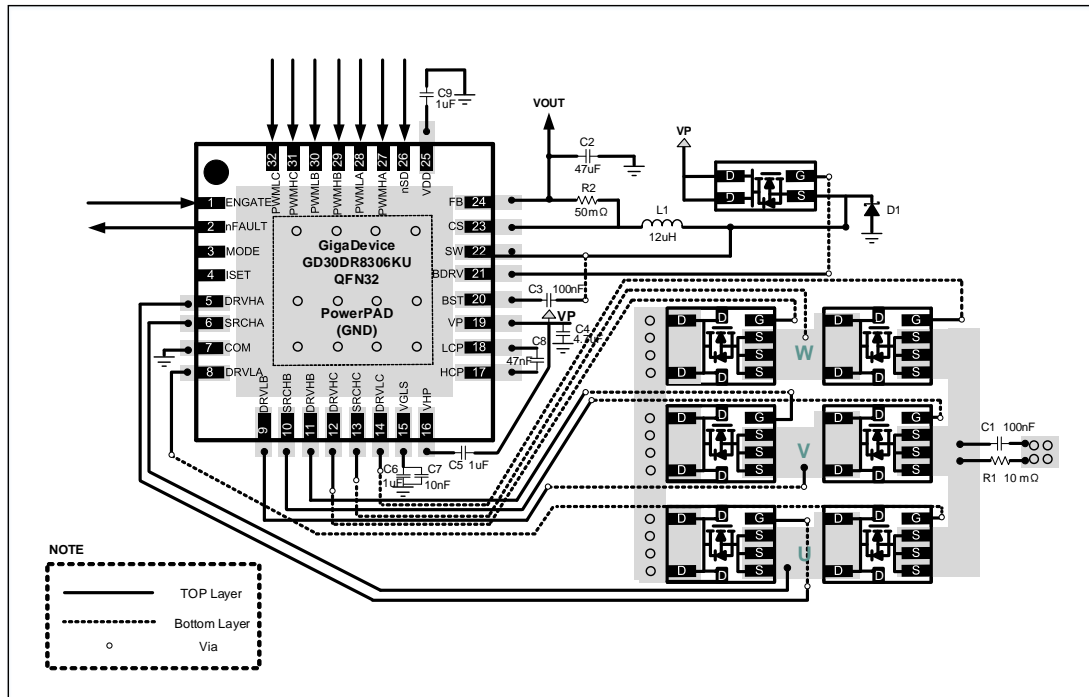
C9
1uF

32 PWMLC
31 PWMHC
30 PWMLB
29 PWMHB
28 PWMLA
27 PWMHA
26 nSD
25 VDD

VOUT
C2
47uF
VP
R2
50mΩ
L1
12uH
D1

1 ENGATE
2 nFAULT
3 MODE
4 ISET
5 DRVHA
6 SRCHA
7 COM
8 DRVLA

GigaDevice
GD30DR8306KU
QFN32

PowerPAD
(GND)

FB 24
CS 23
SW 22
BDRV 21
BST 20
VP 19
LCP 18
HCP 17

C3 100nF
VP
C4
4.7uF
C8
47nF

9 DRVLB
10 SRCHB
11 DRVHB
12 DRVHC
13 SRCHC
14 DRVLC
15 VGLS
16 VHP

C5 1uF
C6
1uF
C7
10nF

D G
D S
D S
D S
D D
W
V
U

C1 100nF
R1 10 mΩ

NOTE
TOP Layer
Bottom Layer
Via